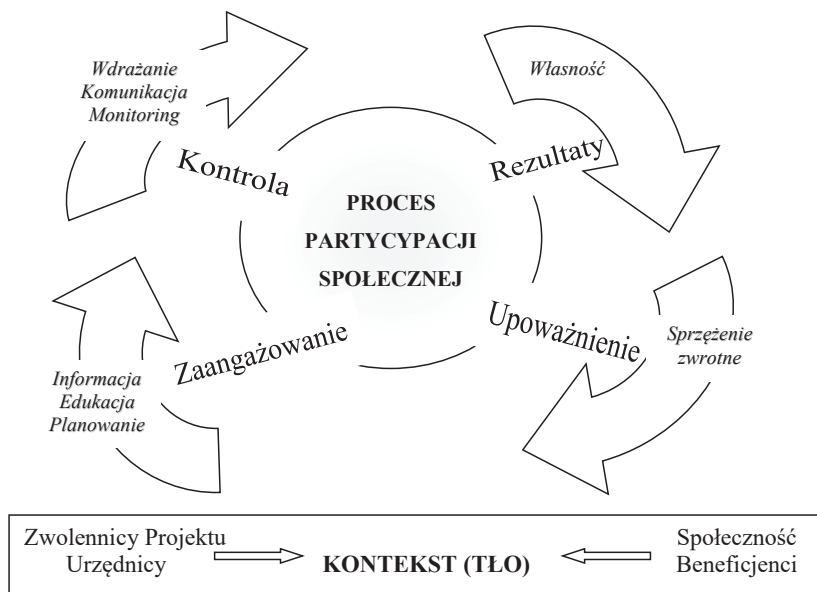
Wdrażanie
Komunikacja
Monitoring

Własność

Kontrola

Rezultaty

PROCES
PARTYCYPACJI
SPOŁECZNEJ

Upoważnienie

Sprzężenie
zwrotne

Zaangażowanie

Informacja
Edukacja
Planowanie

Zwolennicy Projektu
Urzędnicy

KONTEKST (TŁO)

Społeczność
Beneficjenci